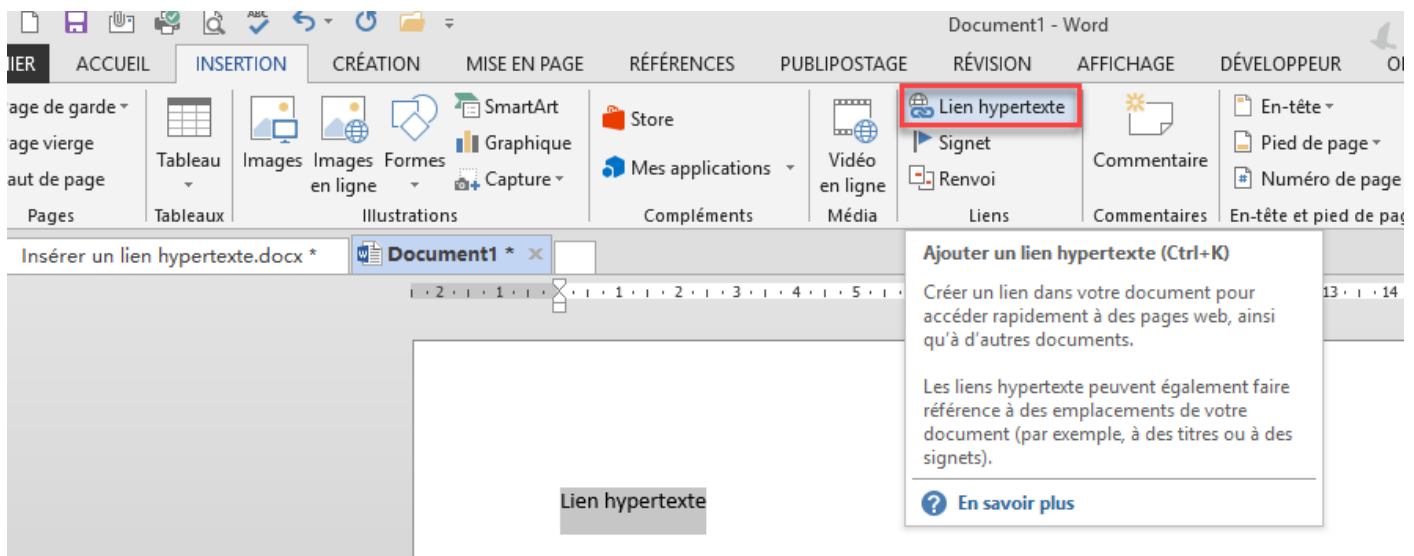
Document1 - Word

IER ACCUEIL INSERTION CRÉATION MISE EN PAGE RÉFÉRENCES PUBLIPOSTAGE RÉVISION AFFICHAGE DÉVELOPPEUR O

age de garde
age vierge
aut de page
Pages

Tableau
Tableaux

Images
Images en ligne
Formes
SmartArt
Graphique
Capture
Illustrations

Store
Mes applications
Compléments

Vidéo en ligne
Média

Lien hypertexte
Signet
Renvoi
Liens

Commentaire
Commentaires

En-tête
Pied de page
Numéro de page
En-tête et pied de pag

Insérer un lien hypertexte.docx *
Document1 *

· 2 · 1 · 1 · 1 · 2 · 3 · 4 · 5 · 13 · 14

Ajouter un lien hypertexte (Ctrl+K)

Créer un lien dans votre document pour accéder rapidement à des pages web, ainsi qu'à d'autres documents.

Les liens hypertexte peuvent également faire référence à des emplacements de votre document (par exemple, à des titres ou à des signets).

En savoir plus

Lien hypertexte